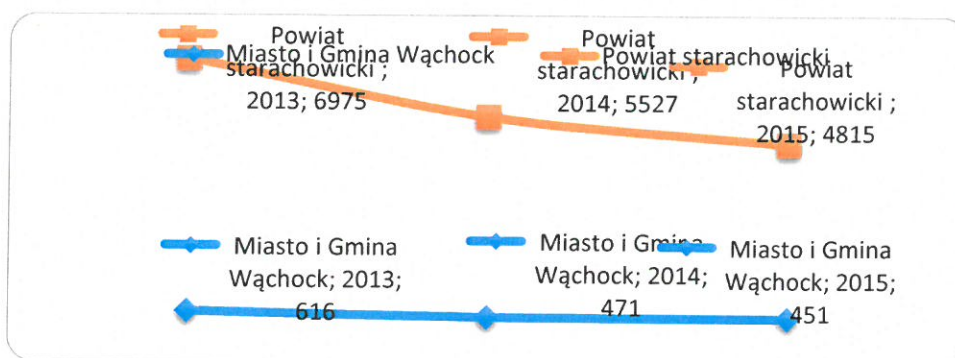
Miasto i Gmina Wąchock

Powiat starachowicki

Powiat starachowicki ; 2013; 6975

Powiat starachowicki ; 2014; 5527

Powiat starachowicki ; 2015; 4815

Miasto i Gmina Wąchock; 2013; 616

Miasto i Gmina Wąchock; 2014; 471

Miasto i Gmina Wąchock; 2015; 451